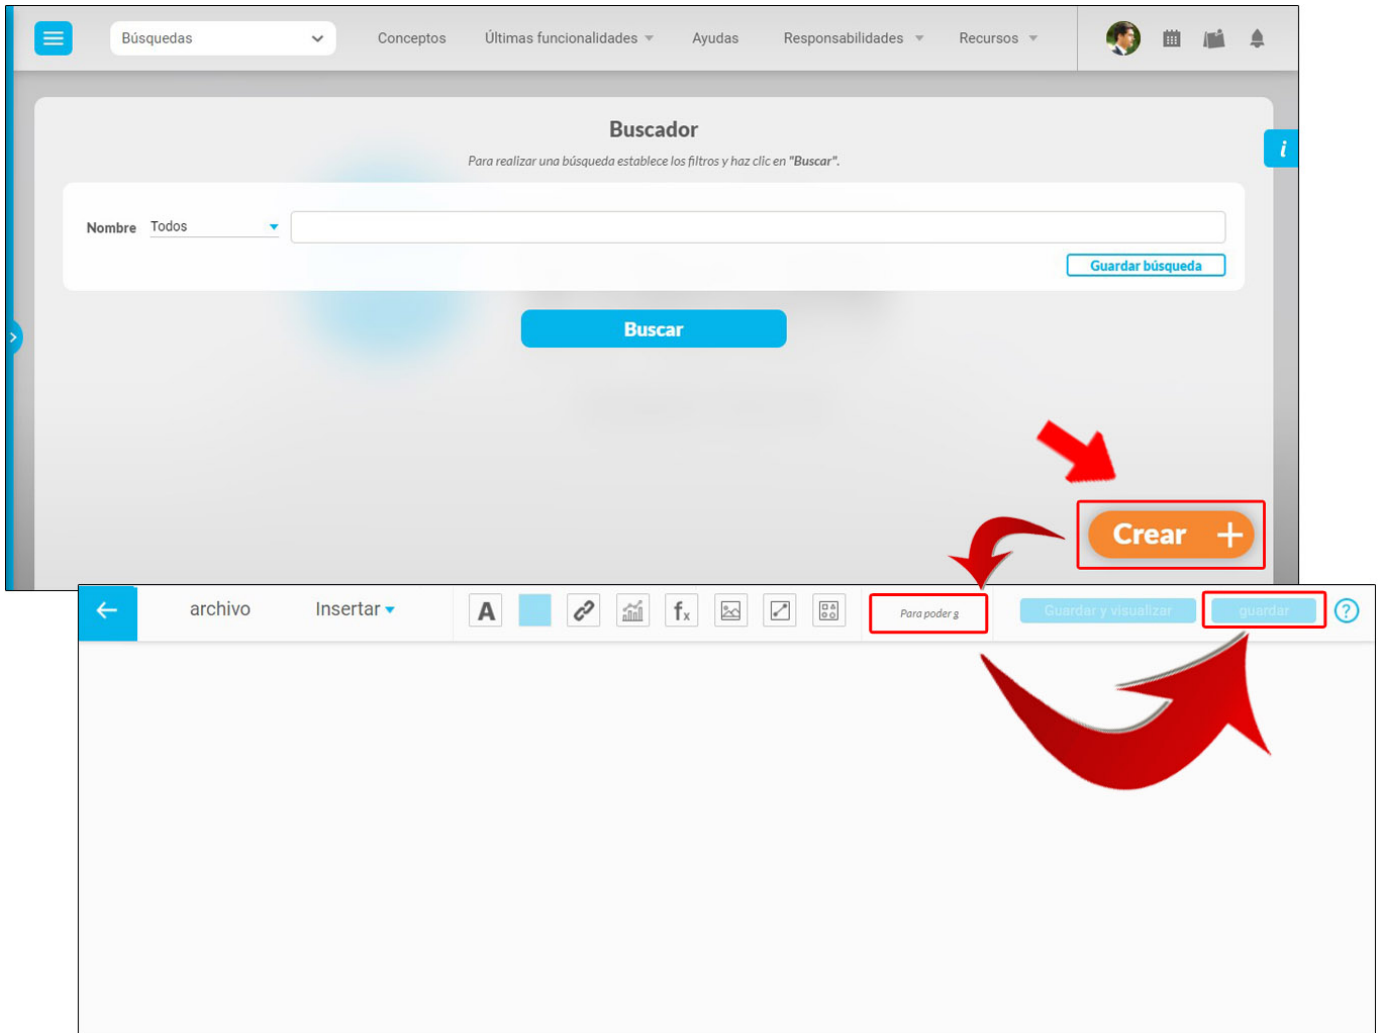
Búsquedas

Conceptos

Últimas funcionalidades

Ayudas

Responsabilidades

Recursos

Buscador

*Para realizar una búsqueda establece los filtros y haz clic en "Buscar".*

Nombre Todos

Guardar búsqueda

Buscar

Crear +

archivo

Insertar

A

$f_x$

Para poder g

Guardar y visualizar

guardar

?